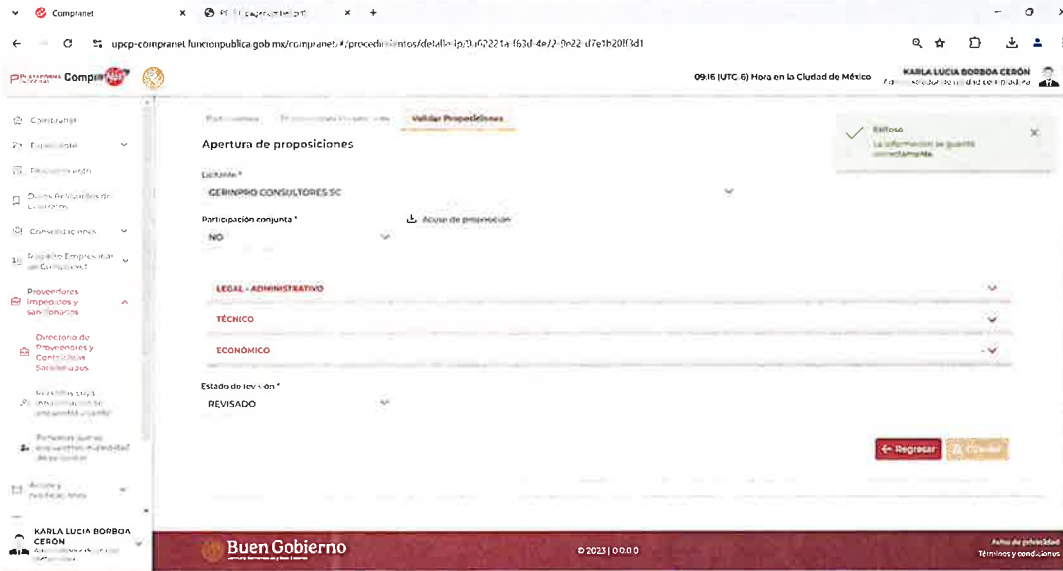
Compranet
upcp-compranet.funcionpublica.gob.mx/compranet/#/procedimientos/detalle/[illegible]
Compr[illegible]
09:16 (UTC-6) Hora en la Ciudad de México
KARLA LUCIA BORBOA CERÓN
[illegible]

Compranet
Expediente
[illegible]
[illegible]
Consultas
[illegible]
Proveedores impedidos y sancionados
Directorio de Proveedores y Contratistas Sancionados
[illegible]
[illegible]
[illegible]
KARLA LUCIA BORBOA CERON
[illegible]

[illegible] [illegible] Validar Proposiciones
Apertura de proposiciones
Exitoso
La información se guardó correctamente
Licitante *
GERINPRO CONSULTORES SC
Participación conjunta *
NO
Acuse de proposición
LEGAL - ADMINISTRATIVO
TÉCNICO
ECONÓMICO
Estado de revisión *
REVISADO
Regresar
Guardar

Buen Gobierno
© 2023 | 00.0.0
Aviso de privacidad
Términos y condiciones